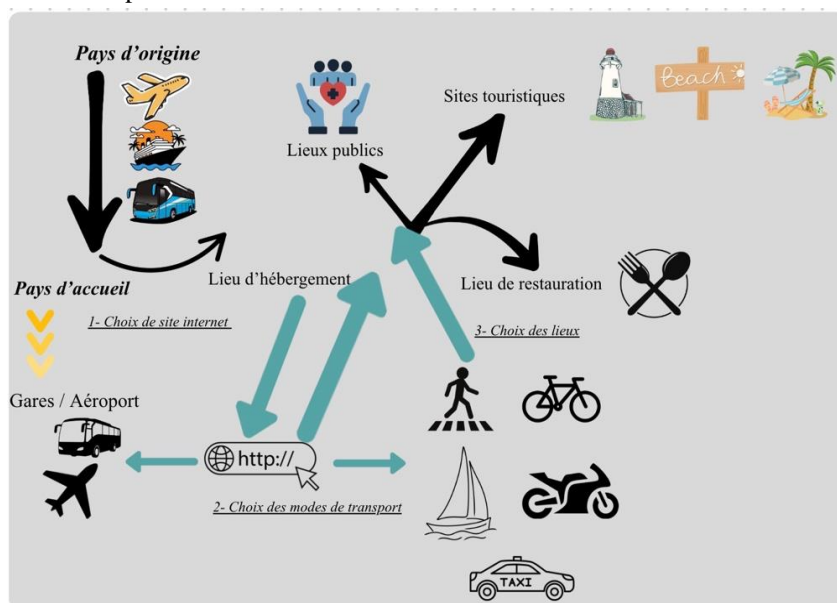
Pays d'origine

Lieux publics

Sites touristiques

Beach

Lieu d'hébergement

Lieu de restauration

Pays d'accueil

1- Choix de site internet

3- Choix des lieux

Gares / Aéroport

http://

2- Choix des modes de transport

TAXI